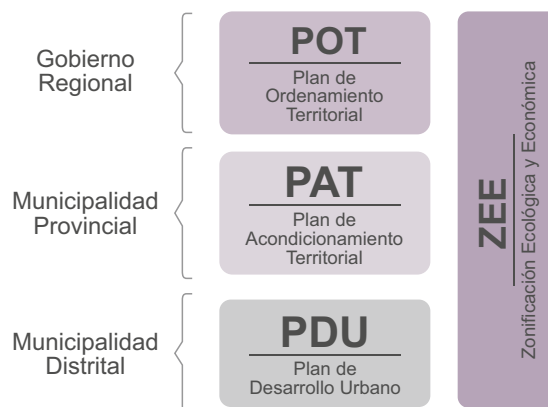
Gobierno Regional

POT
Plan de Ordenamiento Territorial

Municipalidad Provincial

PAT
Plan de Acondicionamiento Territorial

Municipalidad Distrital

PDU
Plan de Desarrollo Urbano

ZEE
Zonificación Ecológica y Económica